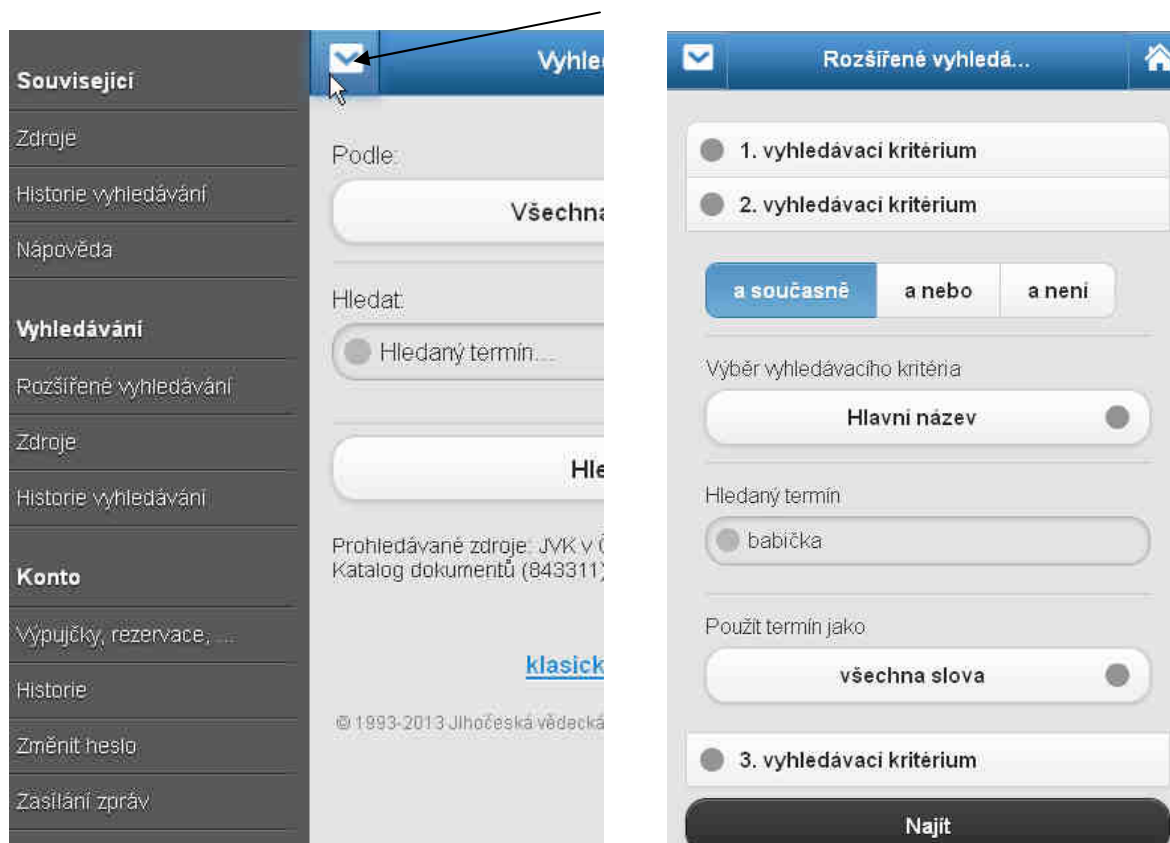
Související

Zdroje

Historie vyhledávání

Nápověda

Vyhledávání

Rozšířené vyhledávání

Zdroje

Historie vyhledávání

Konto

Výpůjčky, rezervace, ...

Historie

Změnit heslo

Zasílání zpráv

Vyhle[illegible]

Podle:

Všechna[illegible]

Hledat:

Hledaný termín...

Hle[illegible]

Prohledávané zdroje: JVK v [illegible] Katalog dokumentů (843311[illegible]

klasick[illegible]

© 1993-2013 Jihočeská vědecká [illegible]

Rozšířené vyhledá...

1. vyhledávací kritérium

2. vyhledávací kritérium

a současně | a nebo | a není

Výběr vyhledávacího kritéria

Hlavní název

Hledaný termín

babička

Použít termín jako

všechna slova

3. vyhledávací kritérium

Najít